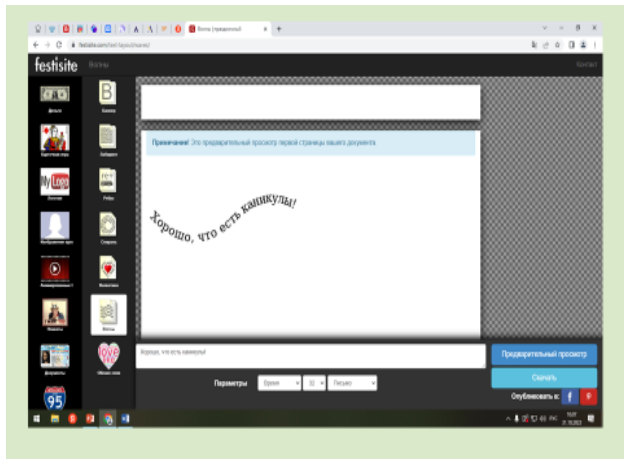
Волны (приведенный

festisite.com/text-layout/waves/

festisite Волны

Контакт

Деньги

Бланки

Карты/страницы

Заборы/ть

Логотип

Ребус

Изображение одно

Спираль

Видеопроигрыватель

Валентинка

Монеты

Волны

Документы

Облако слов

95

Примечание! Это предварительный просмотр первой страницы вашего документа

Хорошо, что есть каникулы!

Хорошо, что есть каникулы!

Предварительный просмотр

Скачать

Параметры Times 32 Письмо

Опубликовать в: f P

РУС 31.10.2023